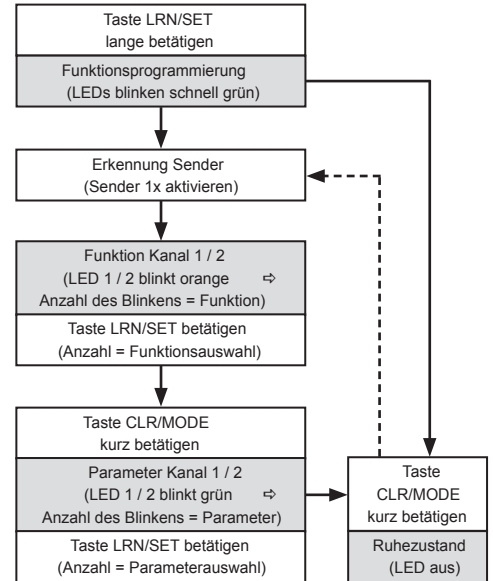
Taste LRN/SET
lange betätigen

Funktionsprogrammierung
(LEDs blinken schnell grün)

Erkennung Sender
(Sender 1x aktivieren)

Funktion Kanal 1 / 2
(LED 1 / 2 blinkt orange ⇨
Anzahl des Blinkens = Funktion)

Taste LRN/SET betätigen
(Anzahl = Funktionsauswahl)

Taste CLR/MODE
kurz betätigen

Parameter Kanal 1 / 2
(LED 1 / 2 blinkt grün ⇨
Anzahl des Blinkens = Parameter)

Taste LRN/SET betätigen
(Anzahl = Parameterauswahl)

Taste
CLR/MODE
kurz betätigen

Ruhezustand
(LED aus)